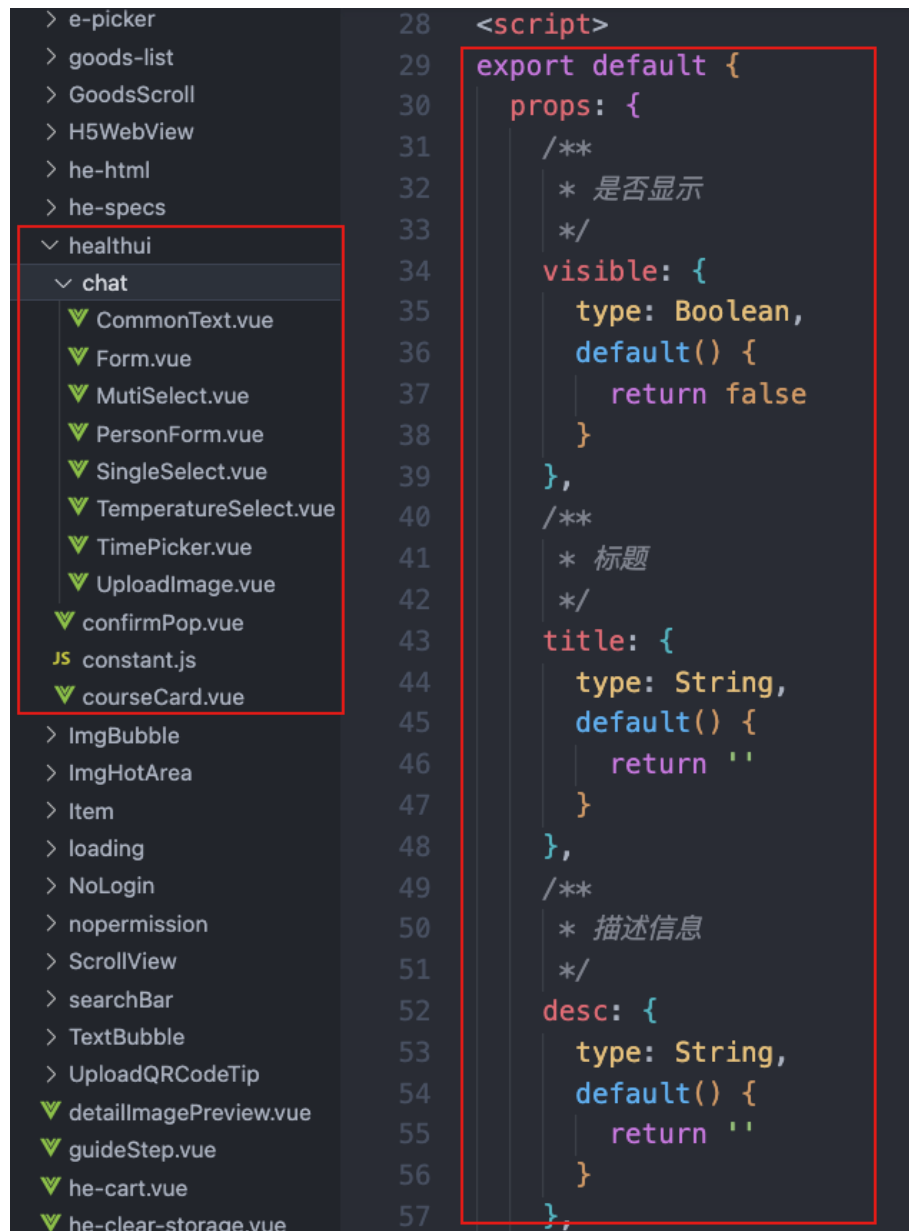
> e-picker
> goods-list
> GoodsScroll
> H5WebView
> he-html
> he-specs
∨ healthui
∨ chat
CommonText.vue
Form.vue
MutiSelect.vue
PersonForm.vue
SingleSelect.vue
TemperatureSelect.vue
TimePicker.vue
UploadImage.vue
confirmPop.vue
JS constant.js
courseCard.vue
> ImgBubble
> ImgHotArea
> Item
> loading
> NoLogin
> nopermission
> ScrollView
> searchBar
> TextBubble
> UploadQRCodeTip
detailImagePreview.vue
guideStep.vue
he-cart.vue
he-clear-storage.vue

28 <script>
29 export default {
30 props: {
31 /**
32 * 是否显示
33 */
34 visible: {
35 type: Boolean,
36 default() {
37 return false
38 }
39 },
40 /**
41 * 标题
42 */
43 title: {
44 type: String,
45 default() {
46 return ''
47 }
48 },
49 /**
50 * 描述信息
51 */
52 desc: {
53 type: String,
54 default() {
55 return ''
56 }
57 },